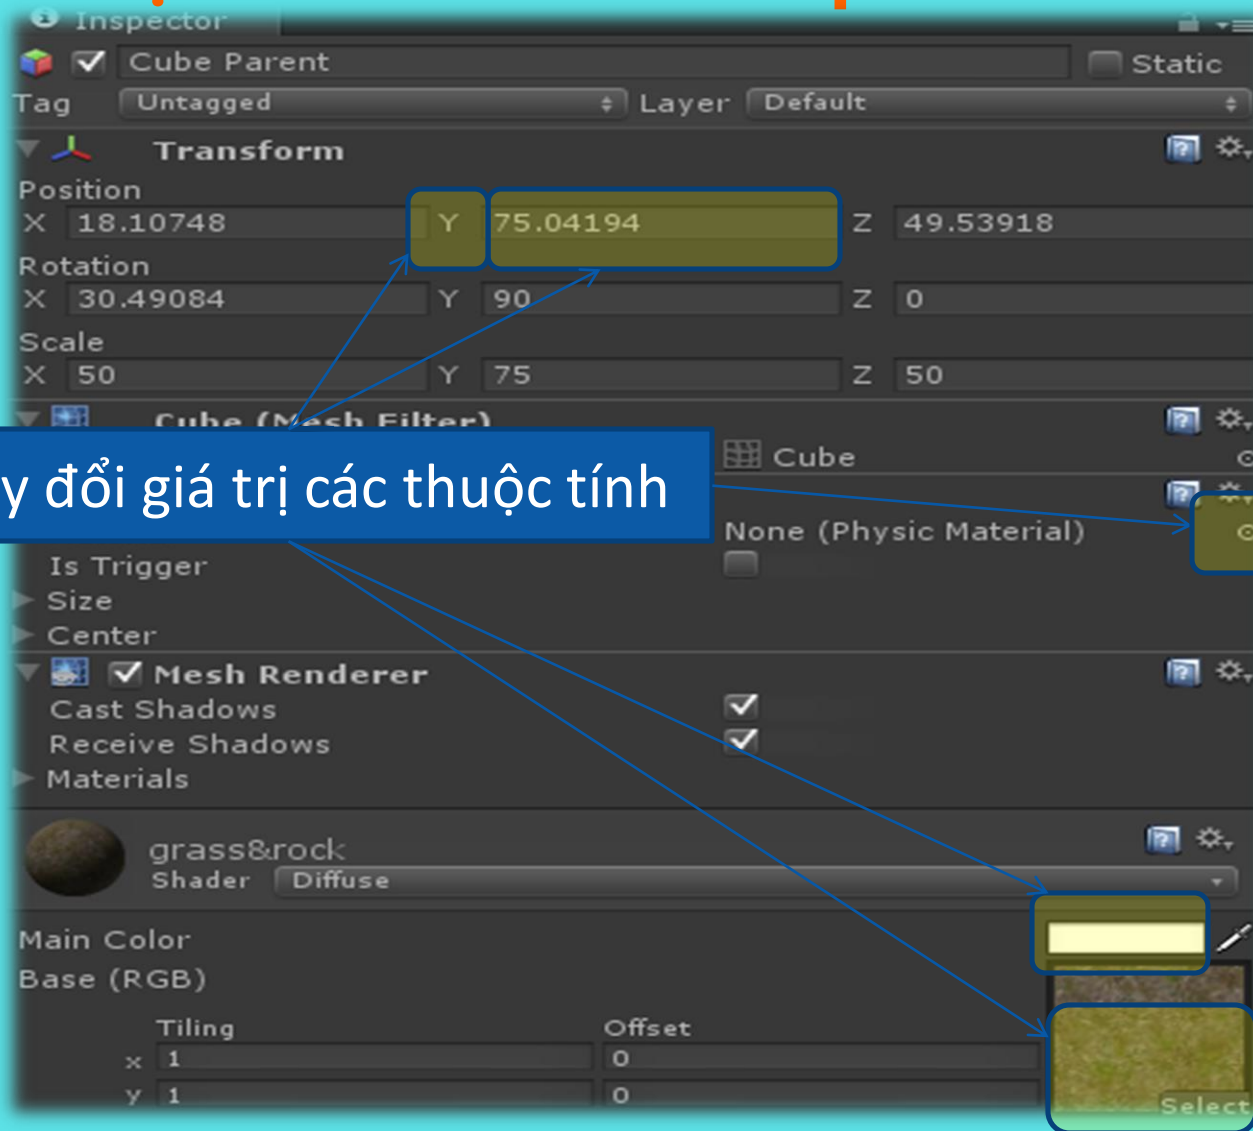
Inspector

Cube Parent

Static

Tag Untagged

Layer Default

Transform

Position

X 18.10748

Y 75.04194

Z 49.53918

Rotation

X 30.49084

Y 90

Z 0

Scale

X 50

Y 75

Z 50

Cube (Mesh Filter)

y đổi giá trị các thuộc tính

Cube

None (Physic Material)

Is Trigger

Size

Center

Mesh Renderer

Cast Shadows

Receive Shadows

Materials

grass&rock

Shader Diffuse

Main Color

Base (RGB)

Tiling

Offset

x 1

0

y 1

0

Select